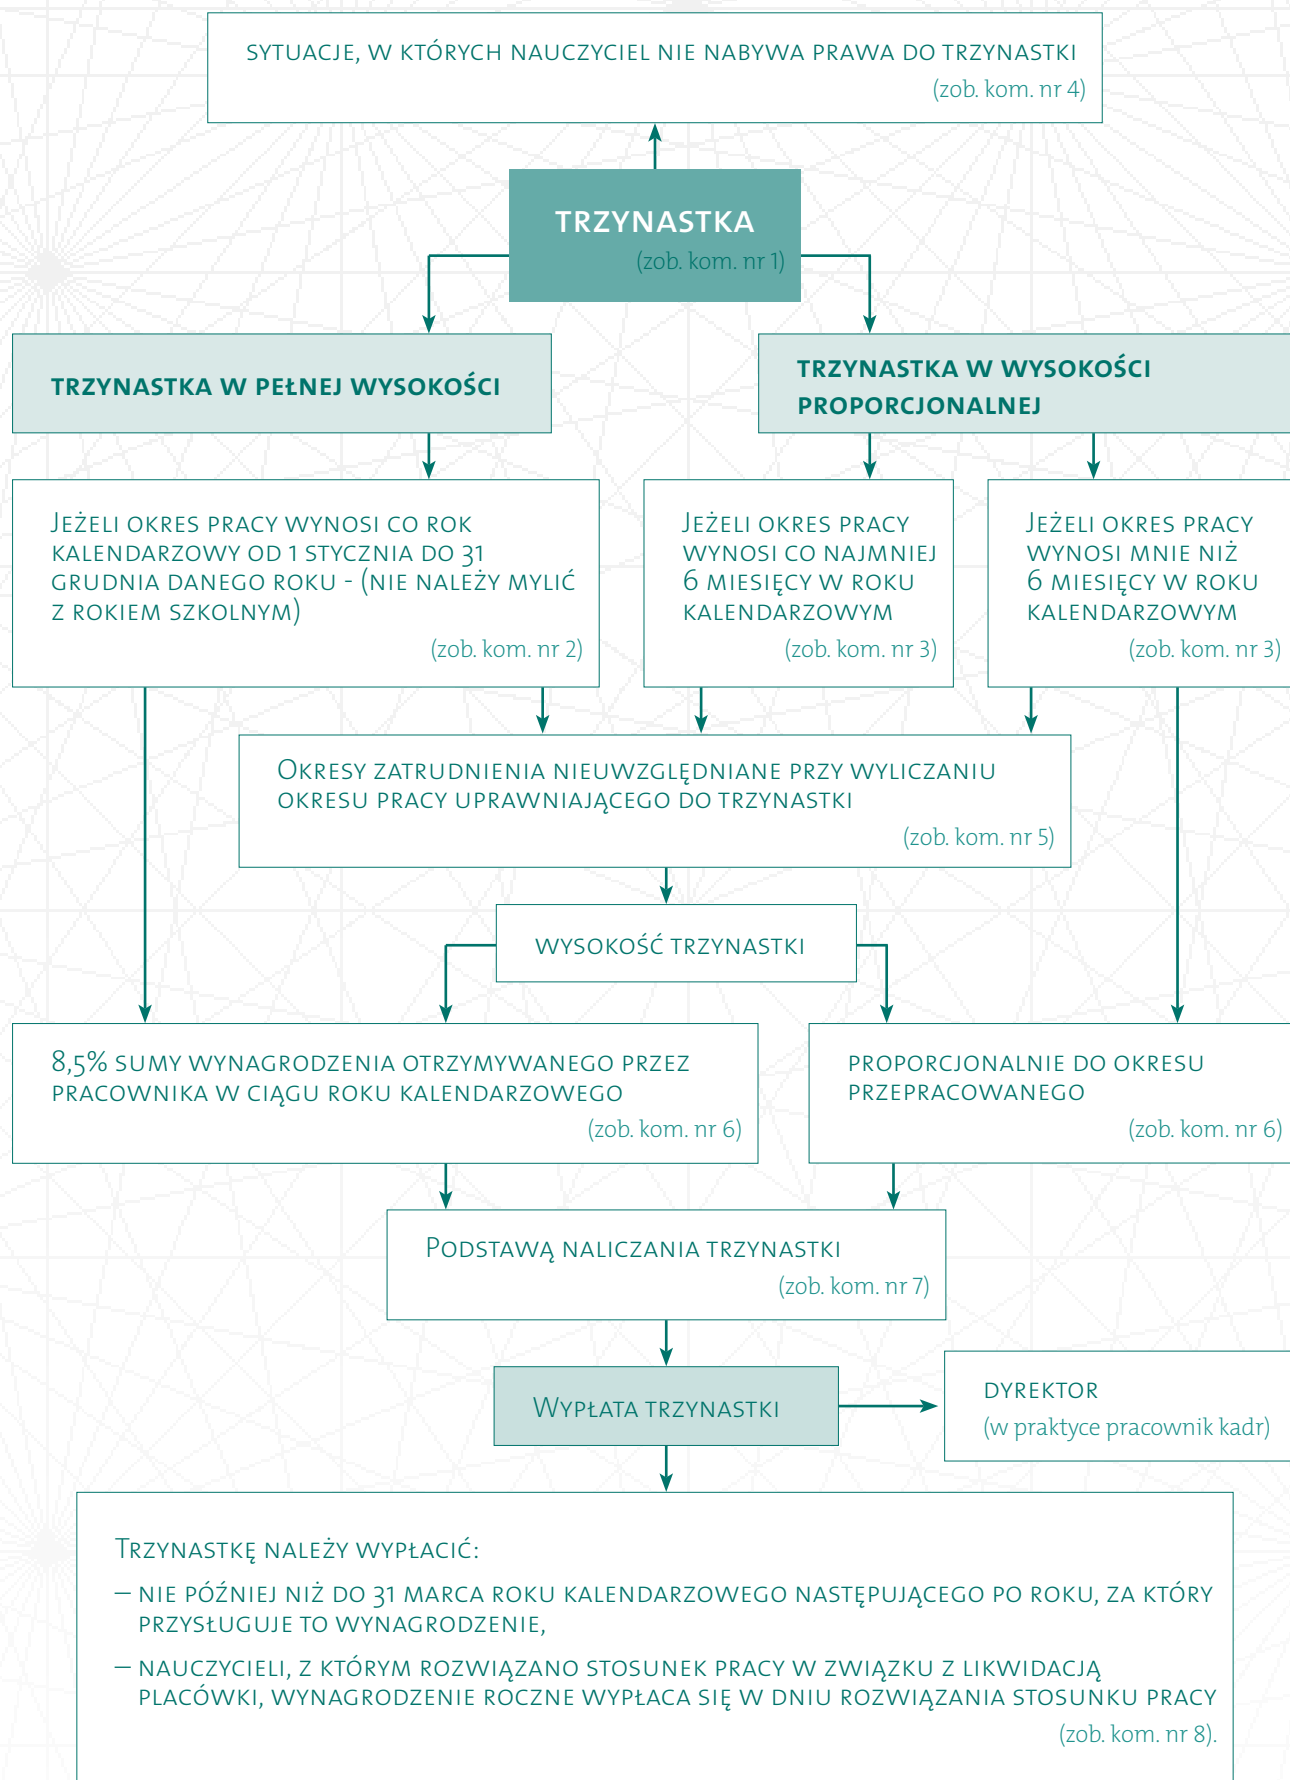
SYTUACJE, W KTÓRYCH NAUCZYCIEL NIE NABYWA PRAWA DO TRZYNASTKI
(zob. kom. nr 4)

TRZYNASTKA
(zob. kom. nr 1)

TRZYNASTKA W PEŁNEJ WYSOKOŚCI

TRZYNASTKA W WYSOKOŚCI PROPORCJONALNEJ

Jeżeli okres pracy wynosi co rok kalendarzowy od 1 stycznia do 31 grudnia danego roku - (nie należy mylić z rokiem szkolnym)
(zob. kom. nr 2)

Jeżeli okres pracy wynosi co najmniej 6 miesięcy w roku kalendarzowym
(zob. kom. nr 3)

Jeżeli okres pracy wynosi mnie niż 6 miesięcy w roku kalendarzowym
(zob. kom. nr 3)

Okresy zatrudnienia nieuwzględniane przy wyliczaniu okresu pracy uprawniającego do trzynastki
(zob. kom. nr 5)

wysokość trzynastki

8,5% sumy wynagrodzenia otrzymywanego przez pracownika w ciągu roku kalendarzowego
(zob. kom. nr 6)

proporcjonalnie do okresu przepracowanego
(zob. kom. nr 6)

Podstawą naliczania trzynastki
(zob. kom. nr 7)

Wypłata trzynastki

dyrektor
(w praktyce pracownik kadr)

Trzynastkę należy wypłacić:
– nie później niż do 31 marca roku kalendarzowego następującego po roku, za który przysługuje to wynagrodzenie,
– nauczycieli, z którym rozwiązano stosunek pracy w związku z likwidacją placówki, wynagrodzenie roczne wypłaca się w dniu rozwiązania stosunku pracy
(zob. kom. nr 8).